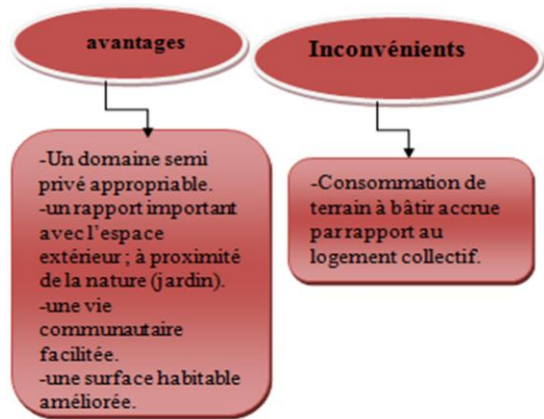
avantages

Inconvénients

-Un domaine semi privé appropriable.
-un rapport important avec l'espace extérieur ; à proximité de la nature (jardin).
-une vie communautaire facilitée.
-une surface habitable améliorée.

-Consommation de terrain à bâtir accrue par rapport au logement collectif.